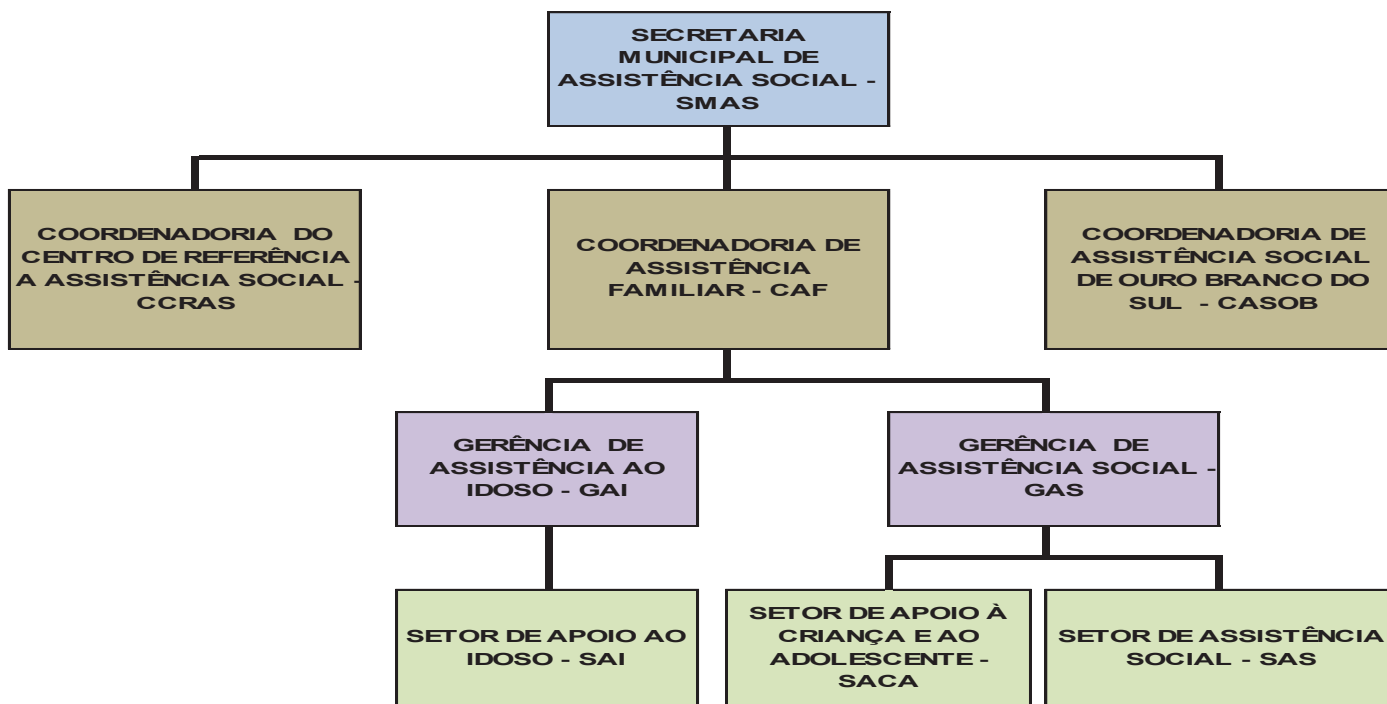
SECRETARIA MUNICIPAL DE ASSISTÊNCIA SOCIAL - SMAS

COORDENADORIA DO CENTRO DE REFERÊNCIA A ASSISTÊNCIA SOCIAL - CCRAS

COORDENADORIA DE ASSISTÊNCIA FAMILIAR - CAF

COORDENADORIA DE ASSISTÊNCIA SOCIAL DE OURO BRANCO DO SUL - CASOB

GERÊNCIA DE ASSISTÊNCIA AO IDOSO - GAI

GERÊNCIA DE ASSISTÊNCIA SOCIAL - GAS

SETOR DE APOIO AO IDOSO - SAI

SETOR DE APOIO À CRIANÇA E AO ADOLESCENTE - SACA

SETOR DE ASSISTÊNCIA SOCIAL - SAS